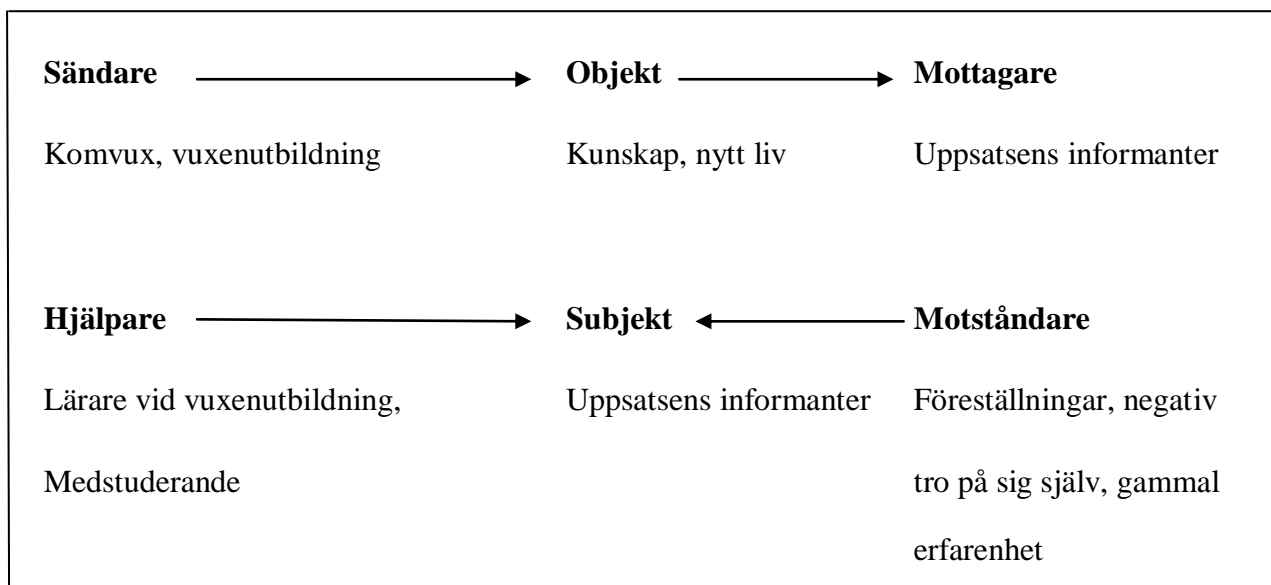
**Sändare** → **Objekt** → **Mottagare**

Komvux, vuxenutbildning

Kunskap, nytt liv

Uppsatsens informanter

**Hjälpare** → **Subjekt** ← **Motståndare**

Lärare vid vuxenutbildning, Medstuderande

Uppsatsens informanter

Föreställningar, negativ tro på sig själv, gammal erfarenhet